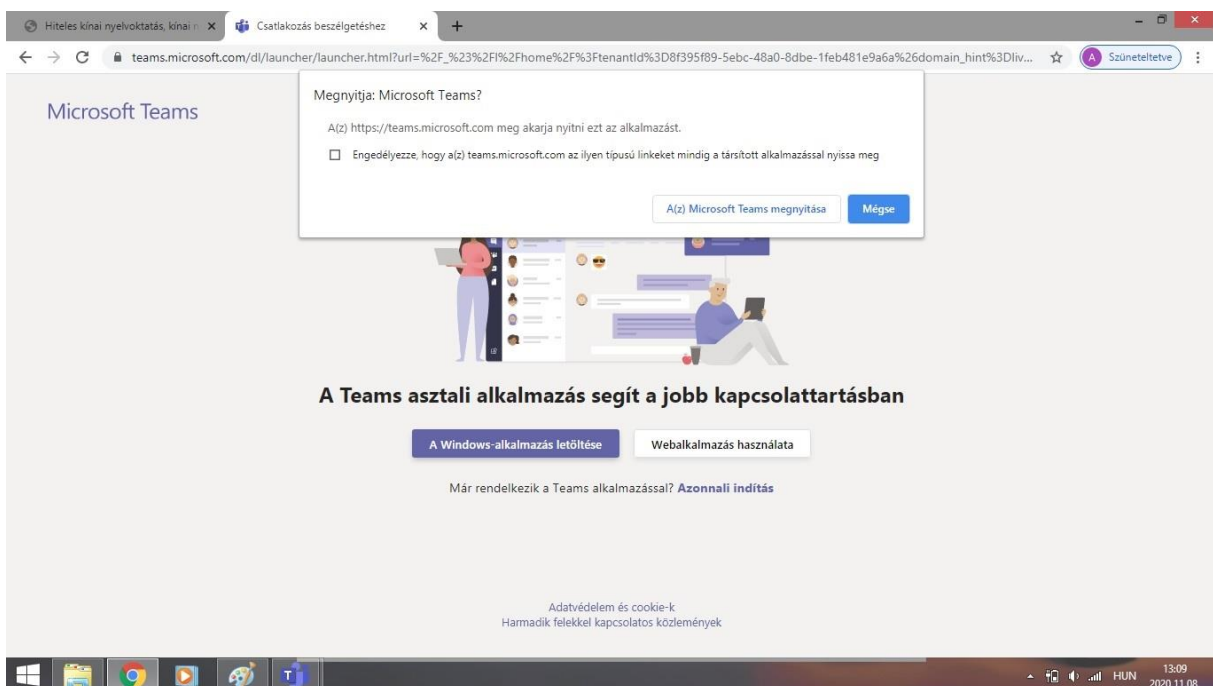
Hiteles kínai nyelvoktatás, kínai n
Csatlakozás beszélgetéshez
teams.microsoft.com/dl/launcher/launcher.html?url=%2F_%23%2Fl%2Fhome%2F%3FtenantId%3D8f395f89-5ebc-48a0-8dbe-1feb481e9a6a%26domain_hint%3Dliv...
A Szüneteltetve

Microsoft Teams

Megnyitja: Microsoft Teams?
A(z) https://teams.microsoft.com meg akarja nyitni ezt az alkalmazást.
Engedélyezze, hogy a(z) teams.microsoft.com az ilyen típusú linkeket mindig a társított alkalmazással nyissa meg
A(z) Microsoft Teams megnyitása
Mégse

A Teams asztali alkalmazás segít a jobb kapcsolattartásban

A Windows-alkalmazás letöltése
Webalkalmazás használata

Már rendelkezik a Teams alkalmazással? Azonnali indítás

Adatvédelem és cookie-k
Harmadik felekkel kapcsolatos közlemények

HUN 13:09 2020.11.08.